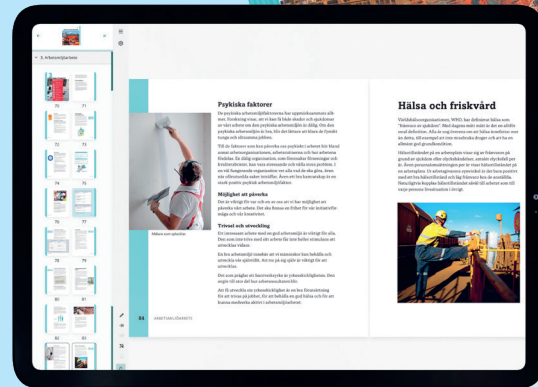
3. Arbetsmiljöarbete

70 71

72 73

74 75

76 77

78 79

80 81

82 83

Psykiska faktorer

Möjlighet att påverka

Trivsel och utveckling

84 ARBETSMILJÖARBETE

Målare som spacklar.

Hälsa och friskvård